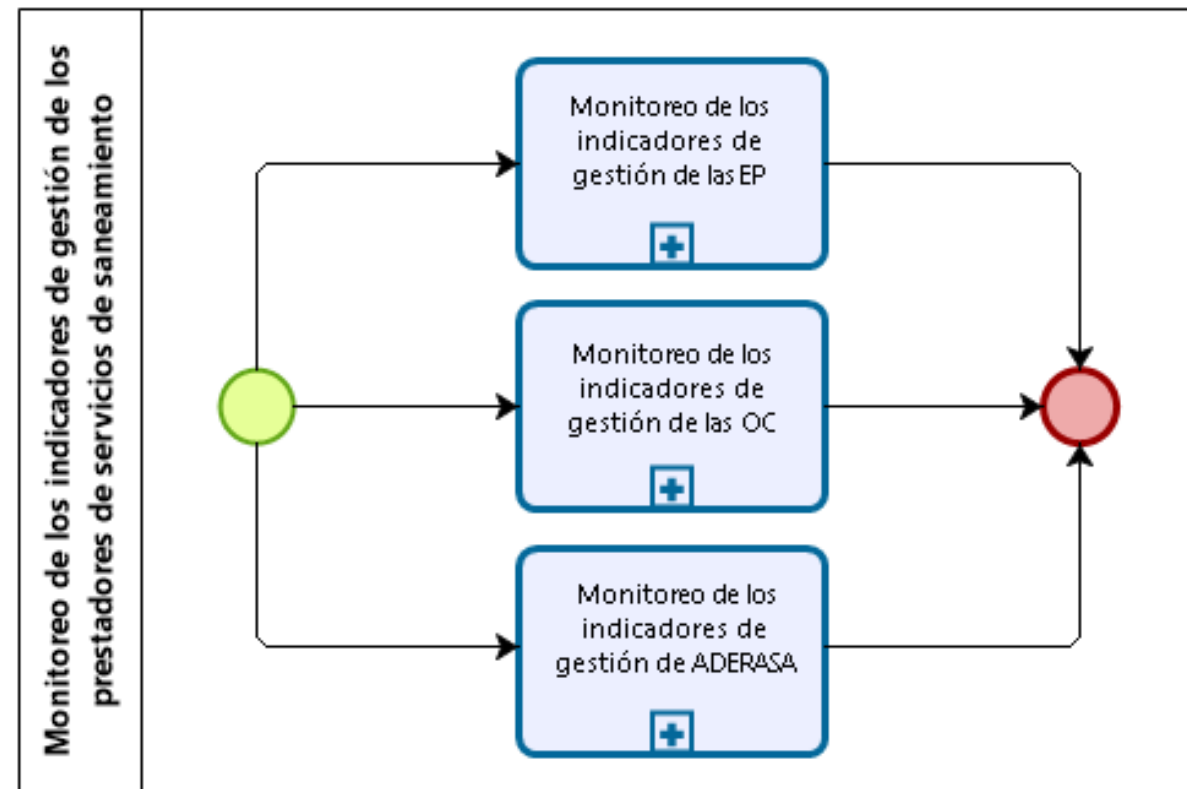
Monitoreo de los indicadores de gestión de los prestadores de servicios de saneamiento

Monitoreo de los indicadores de gestión de las EP

Monitoreo de los indicadores de gestión de las OC

Monitoreo de los indicadores de gestión de ADERASA